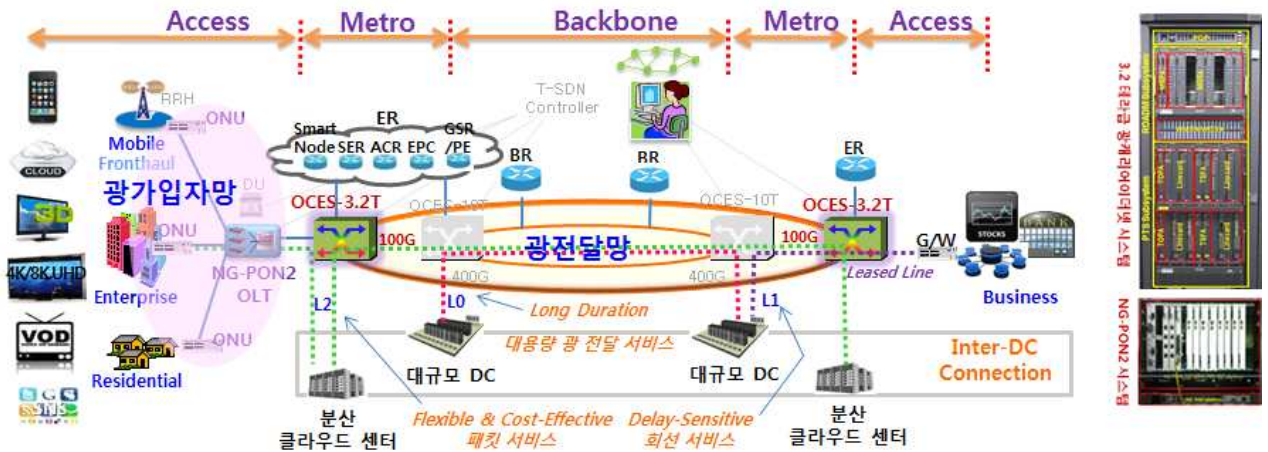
Access
Metro
Backbone
Metro
Access

T-SDN Controller

RRH
ONU
Mobile Fronthaul
CLOUD
3D
광가입자망
DU
ONU
Enterprise
4K/8K UHD
NG-PON2 OLT
VOD
ONU
Residential

Smart Node
ER
SER
ACR
EPC
GSR /PE
BR
RR
ER
OCES-3.2T
OCES-10T
OCES-10T
OCES-3.2T
100G
100G
광전달망
400G
400G
G/W
STOCKS
BANK
Leased Line
Business
L2
L0
Long Duration
L1
대용량 광 전달 서비스
대규모 DC
대규모 DC
Inter-DC Connection
분산 클라우드 센터
Flexible & Cost-Effective 패킷 서비스
Delay-Sensitive 회선 서비스
분산 클라우드 센터

3.2 테라급 광캐리어이더넷 시스템
ROADM Subsystem
PTS Subsystem
NG-PON2 시스템